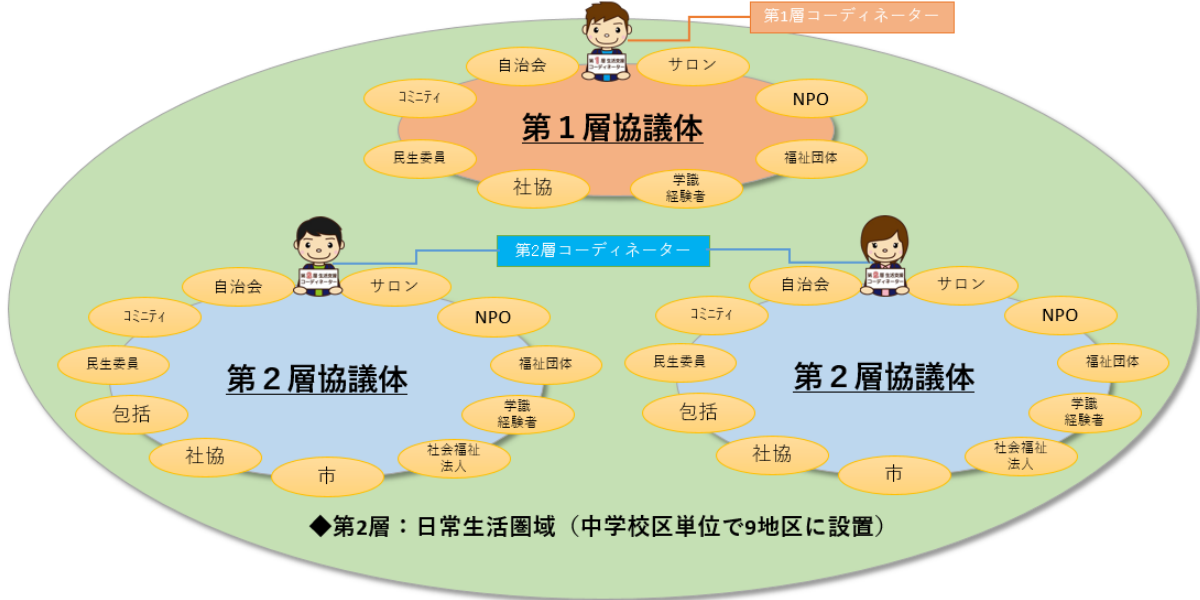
第1層コーディネーター

第１層協議体

自治会
サロン
NPO
コミニティ
民生委員
福祉団体
社協
学識経験者

第2層コーディネーター

第２層協議体

自治会
サロン
NPO
コミニティ
民生委員
福祉団体
包括
学識経験者
社協
市
社会福祉法人

第２層協議体

自治会
サロン
NPO
コミニティ
民生委員
福祉団体
包括
学識経験者
社協
市
社会福祉法人

◆第2層：日常生活圏域（中学校区単位で9地区に設置）